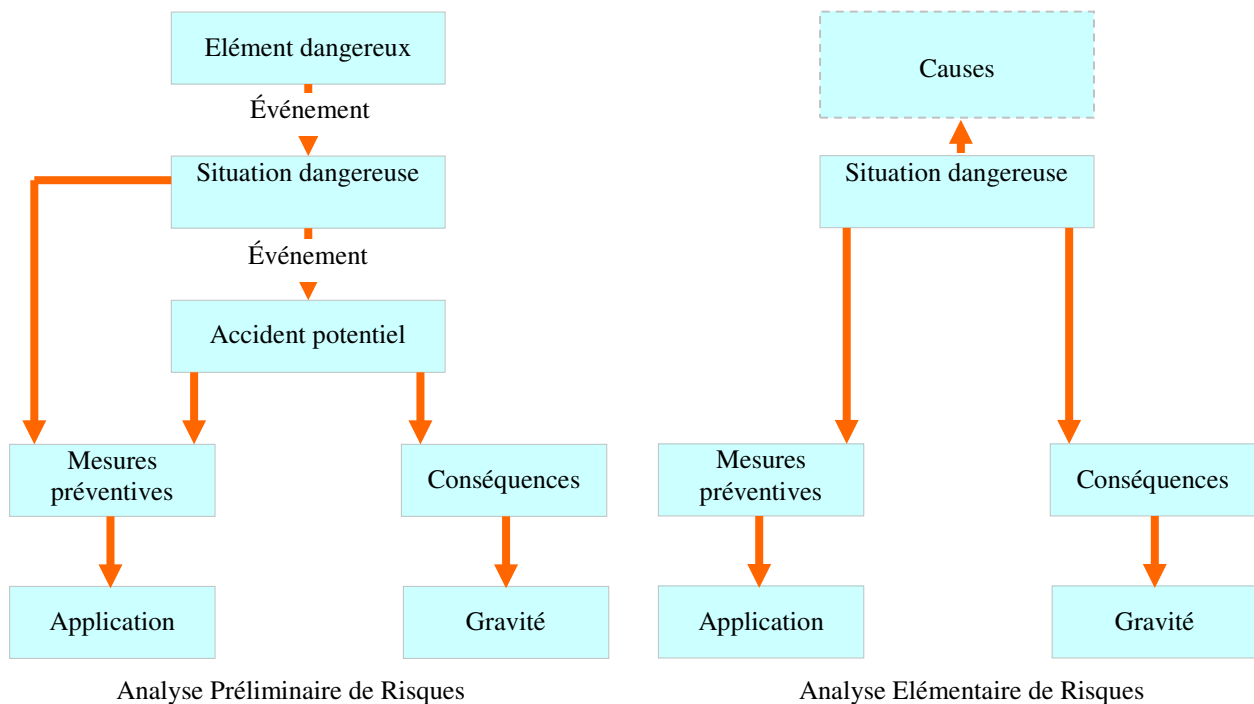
Elément dangereux

Événement

Situation dangereuse

Événement

Accident potentiel

Mesures préventives

Conséquences

Application

Gravité

Analyse Préliminaire de Risques

Causes

Situation dangereuse

Mesures préventives

Conséquences

Application

Gravité

Analyse Elémentaire de Risques